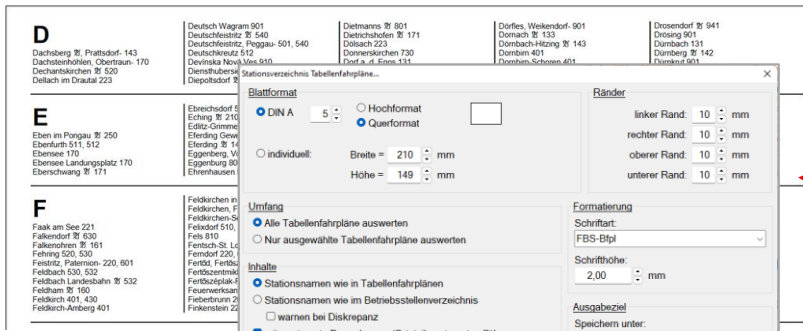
D
Dachsberg ꝟ, Prattsdorf- 143
Dachsteinhöhlen, Obertraun- 170
Dechantskirchen ꝟ 520
Dellach im Drautal 223

Deutsch Wagram 901
Deutschfeistritz ꝟ 540
Deutschfeistritz, Peggau- 501, 540
Deutschkreutz 512
Devínska Nová Ves 910
Diensthubersi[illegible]
Diepoltsdorf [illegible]

Dietmanns ꝟ 801
Dietrichshofen ꝟ 171
Dölsach 223
Donnerskirchen 730
Dorf a. d. Enns 131

Dörfles, Weikendorf- 901
Dornach ꝟ 133
Dörnbach-Hitzing ꝟ 143
Dornbirn 401
Dornbirn-Schoren 401

Drosendorf ꝟ 941
Dösing 901
Dürnbach 131
Dürnberg ꝟ 142
Dürnkrut 901

E
Eben im Pongau ꝟ 250
Ebenfurth 511, 512
Ebensee 170
Ebensee Landungsplatz 170
Eberschwang ꝟ 171

Ebreichsdorf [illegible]
Eching ꝟ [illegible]
Edlitz-Grimme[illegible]
Eferding Gewe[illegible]
Eferding ꝟ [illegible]
Eggenberg, Vo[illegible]
Eggenberg 80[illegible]
Ehrenhausen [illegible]

F
Faak am See 221
Falkendorf ꝟ 630
Falkenohren ꝟ 161
Fehring 520, 530
Feistritz, Paternion- 220, 601
Feldbach 530, 532
Feldbach Landesbahn ꝟ 532
Feldham ꝟ 160
Feldkirch 401, 430
Feldkirch-Amberg 401

Feldkirchen in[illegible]
Feldkirchen, F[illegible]
Feldkirchen-Se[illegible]
Felixdorf 510, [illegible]
Fels 810
Fentsch-St. Lo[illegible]
Ferndorf 220, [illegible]
Fertőd, Fertős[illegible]
Fertőszentmik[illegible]
Fertőszéplak-F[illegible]
Feuerwerksan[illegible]
Fieberbrunn 2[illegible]
Finkenstein 22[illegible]

Stationsverzeichnis Tabellenfahrpläne...
×
Blattformat
DIN A 5
Hochformat
Querformat
individuell:
Breite = 210 mm
Höhe = 149 mm
Ränder
linker Rand: 10 mm
rechter Rand: 10 mm
oberer Rand: 10 mm
unterer Rand: 10 mm
Umfang
Alle Tabellenfahrpläne auswerten
Nur ausgewählte Tabellenfahrpläne auswerten
Formatierung
Schriftart:
FBS-Bfpl
Schrifthöhe:
2,00 mm
Inhalte
Stationsnamen wie in Tabellenfahrplänen
Stationsnamen wie im Betriebsstellenverzeichnis
warnen bei Diskrepanz
Ausgabeziel
Speichern unter:
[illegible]